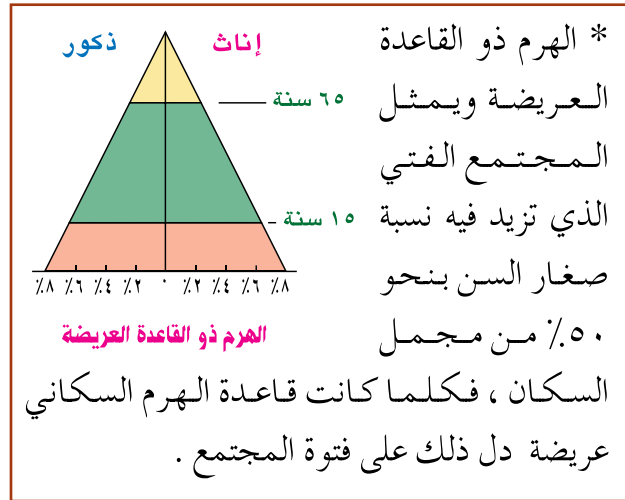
* الهرم ذو القاعدة العريضة ويمثل المجتمع الفتي الذي تزيد فيه نسبة صغار السن بنحو ٥٠٪ من مجمل السكان ، فكلما كانت قاعدة الهرم السكاني عريضة دل ذلك على فتوة المجتمع .

ذكور
إناث
٦٥ سنة
١٥ سنة
٨٪ ٦٪ ٤٪ ٢٪ ٠ ٢٪ ٤٪ ٦٪ ٨٪
الهرم ذو القاعدة العريضة